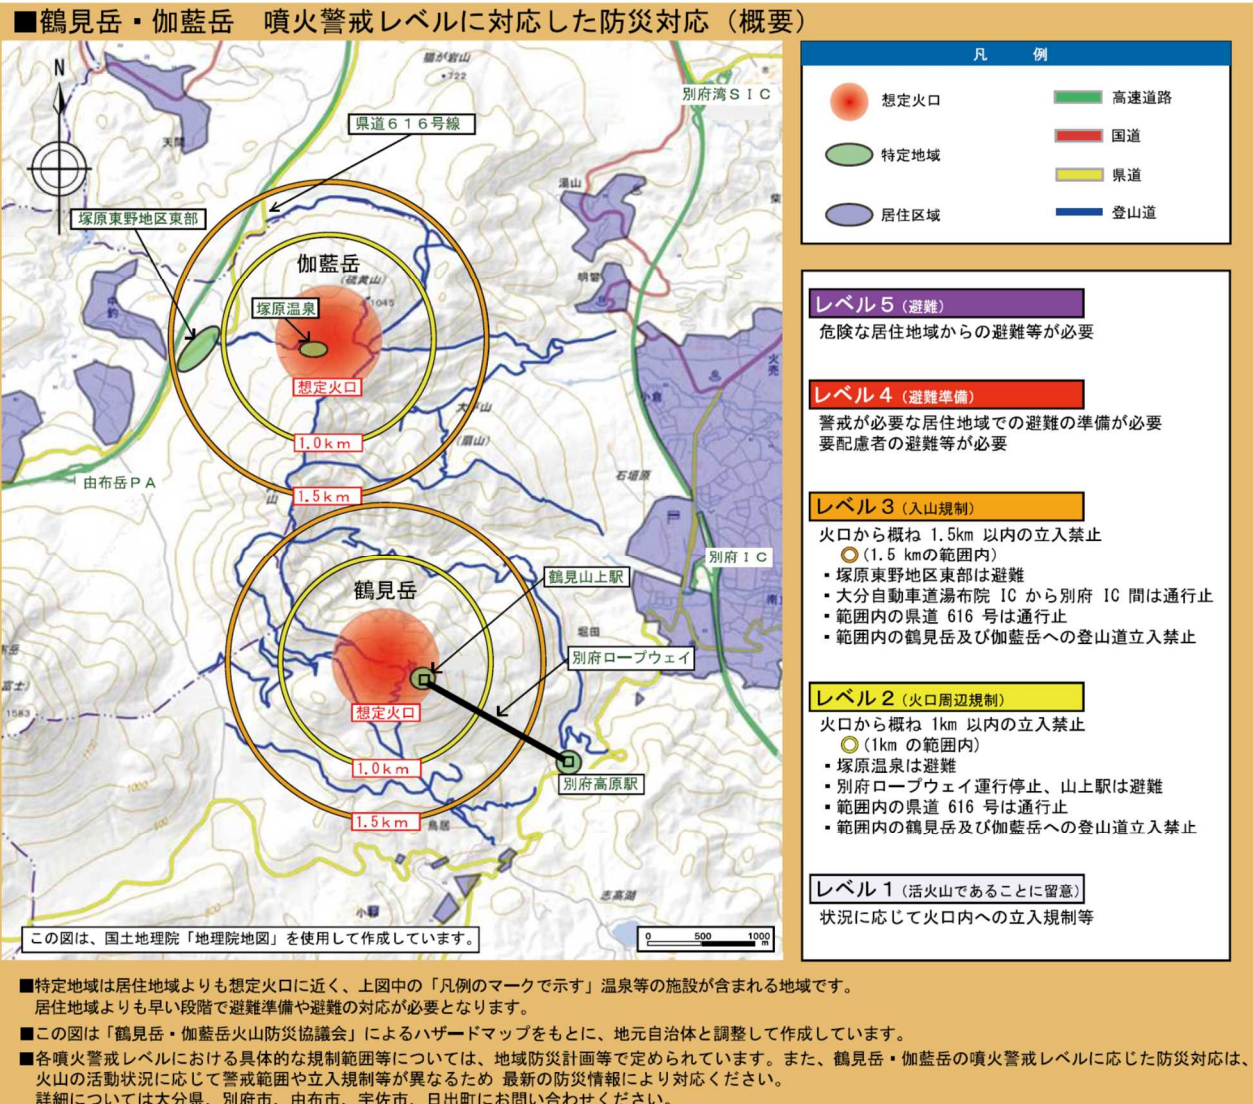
■鶴見岳・伽藍岳　噴火警戒レベルに対応した防災対応（概要）

N

猫が岩山
722
天間
県道６１６号線
塚原東野地区東部
伽藍岳
(硫黄山)
1045
塚原温泉
想定火口
1.0km
1.5km
由布岳ＰＡ
別府湾ＳＩＣ
湯山
明礬
大平山
(扇山)
石垣原
別府ＩＣ
鶴見岳
鶴見山上駅
別府ロープウェイ
堀田
想定火口
1.0km
1.5km
別府高原駅
鳥居
志高湖
小野
1583
この図は、国土地理院「地理院地図」を使用して作成しています。
0　500　1000 m

凡　例
想定火口
特定地域
居住区域
高速道路
国道
県道
登山道

レベル５（避難）
危険な居住地域からの避難等が必要

レベル４（避難準備）
警戒が必要な居住地域での避難の準備が必要
要配慮者の避難等が必要

レベル３（入山規制）
火口から概ね 1.5km 以内の立入禁止
（1.5 kmの範囲内）
・塚原東野地区東部は避難
・大分自動車道湯布院 IC から別府 IC 間は通行止
・範囲内の県道 616 号は通行止
・範囲内の鶴見岳及び伽藍岳への登山道立入禁止

レベル２（火口周辺規制）
火口から概ね 1km 以内の立入禁止
（1km の範囲内）
・塚原温泉は避難
・別府ロープウェイ運行停止、山上駅は避難
・範囲内の県道 616 号は通行止
・範囲内の鶴見岳及び伽藍岳への登山道立入禁止

レベル１（活火山であることに留意）
状況に応じて火口内への立入規制等

■特定地域は居住地域よりも想定火口に近く、上図中の「凡例のマークで示す」温泉等の施設が含まれる地域です。
居住地域よりも早い段階で避難準備や避難の対応が必要となります。
■この図は「鶴見岳・伽藍岳火山防災協議会」によるハザードマップをもとに、地元自治体と調整して作成しています。
■各噴火警戒レベルにおける具体的な規制範囲等については、地域防災計画等で定められています。また、鶴見岳・伽藍岳の噴火警戒レベルに応じた防災対応は、火山の活動状況に応じて警戒範囲や立入規制等が異なるため 最新の防災情報により対応ください。
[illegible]